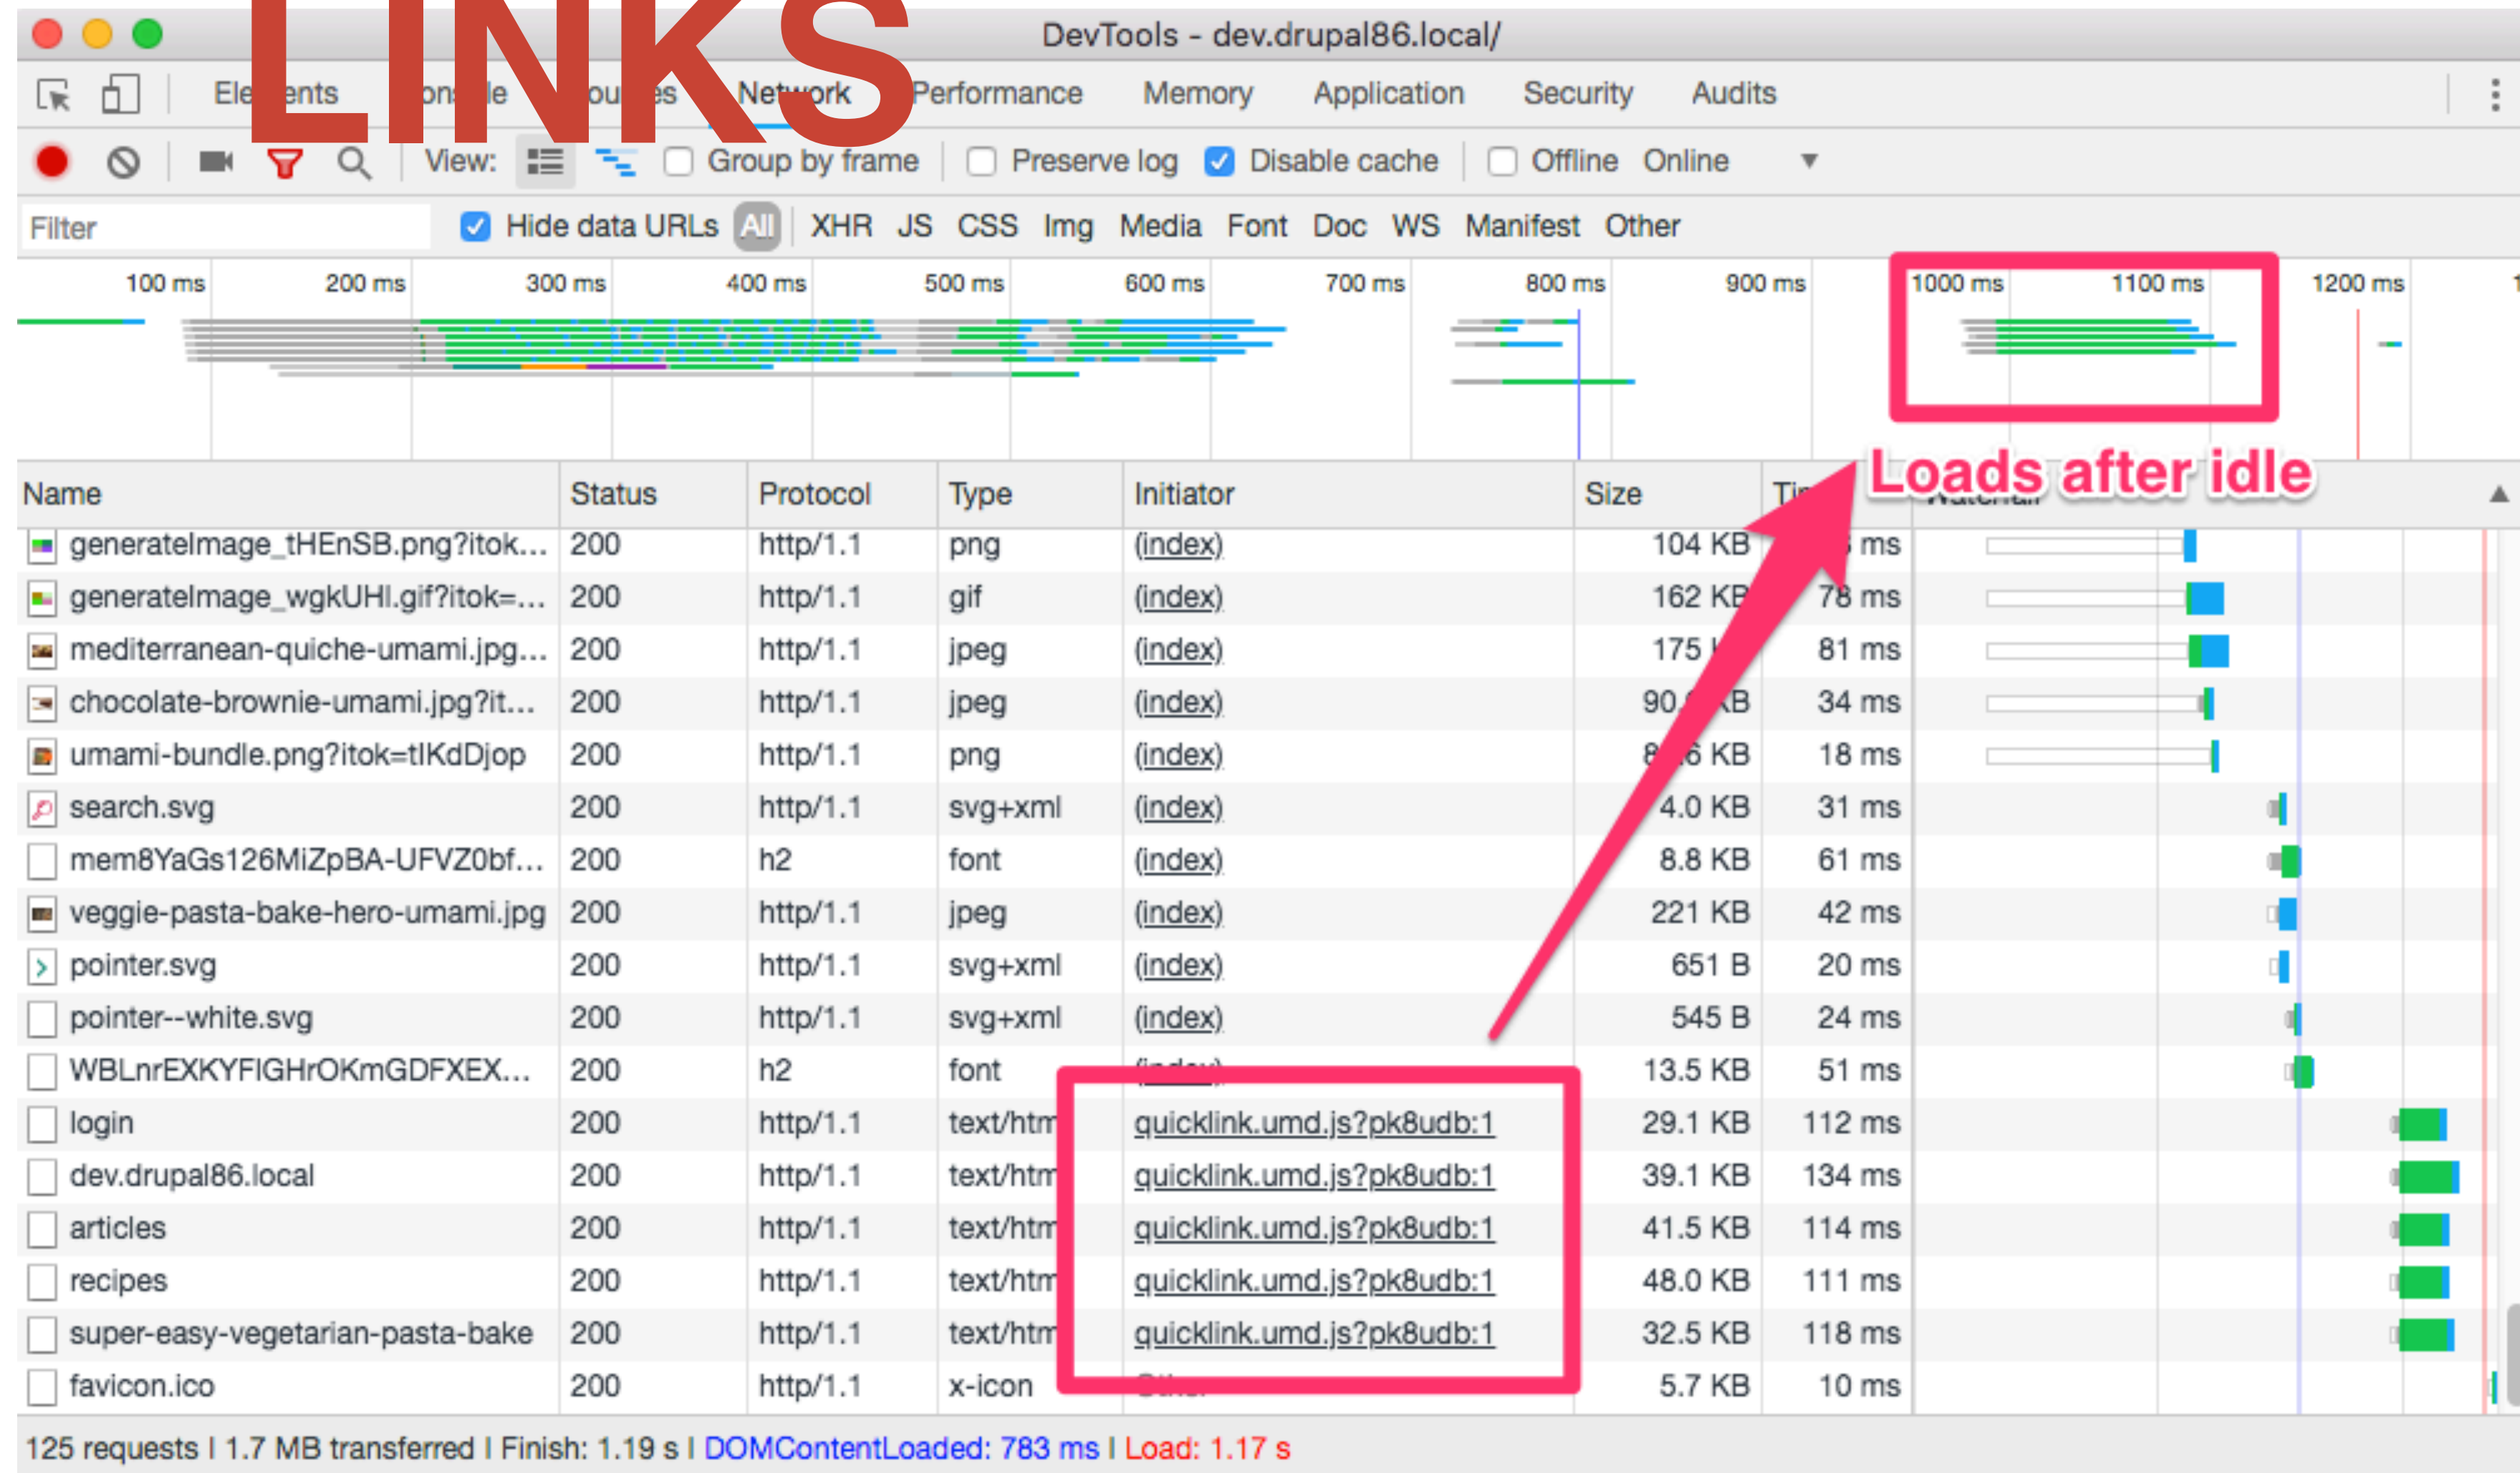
LINKS

DevTools - dev.drupal86.local/

Ele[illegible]ents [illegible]ons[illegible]le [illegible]ou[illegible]es Network Performance Memory Application Security Audits

View: Group by frame Preserve log Disable cache Offline Online

Filter Hide data URLs All XHR JS CSS Img Media Font Doc WS Manifest Other

100 ms 200 ms 300 ms 400 ms 500 ms 600 ms 700 ms 800 ms 900 ms 1000 ms 1100 ms 1200 ms

Loads after idle

| Name | Status | Protocol | Type | Initiator | Size | Ti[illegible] |
|---|---|---|---|---|---|---|
| generateImage_tHEnSB.png?itok... | 200 | http/1.1 | png | (index) | 104 KB | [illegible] ms |
| generateImage_wgkUHI.gif?itok=... | 200 | http/1.1 | gif | (index) | 162 KB | 78 ms |
| mediterranean-quiche-umami.jpg... | 200 | http/1.1 | jpeg | (index) | 175 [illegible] | 81 ms |
| chocolate-brownie-umami.jpg?it... | 200 | http/1.1 | jpeg | (index) | 90.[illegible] KB | 34 ms |
| umami-bundle.png?itok=tIKdDjop | 200 | http/1.1 | png | (index) | 8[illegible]6 KB | 18 ms |
| search.svg | 200 | http/1.1 | svg+xml | (index) | 4.0 KB | 31 ms |
| mem8YaGs126MiZpBA-UFVZ0bf... | 200 | h2 | font | (index) | 8.8 KB | 61 ms |
| veggie-pasta-bake-hero-umami.jpg | 200 | http/1.1 | jpeg | (index) | 221 KB | 42 ms |
| pointer.svg | 200 | http/1.1 | svg+xml | (index) | 651 B | 20 ms |
| pointer--white.svg | 200 | http/1.1 | svg+xml | (index) | 545 B | 24 ms |
| WBLnrEXKYFIGHrOKmGDFXEX... | 200 | h2 | font | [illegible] | 13.5 KB | 51 ms |
| login | 200 | http/1.1 | text/htm | quicklink.umd.js?pk8udb:1 | 29.1 KB | 112 ms |
| dev.drupal86.local | 200 | http/1.1 | text/htm | quicklink.umd.js?pk8udb:1 | 39.1 KB | 134 ms |
| articles | 200 | http/1.1 | text/htm | quicklink.umd.js?pk8udb:1 | 41.5 KB | 114 ms |
| recipes | 200 | http/1.1 | text/htm | quicklink.umd.js?pk8udb:1 | 48.0 KB | 111 ms |
| super-easy-vegetarian-pasta-bake | 200 | http/1.1 | text/htm | quicklink.umd.js?pk8udb:1 | 32.5 KB | 118 ms |
| favicon.ico | 200 | http/1.1 | x-icon | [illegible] | 5.7 KB | 10 ms |

125 requests | 1.7 MB transferred | Finish: 1.19 s | DOMContentLoaded: 783 ms | Load: 1.17 s